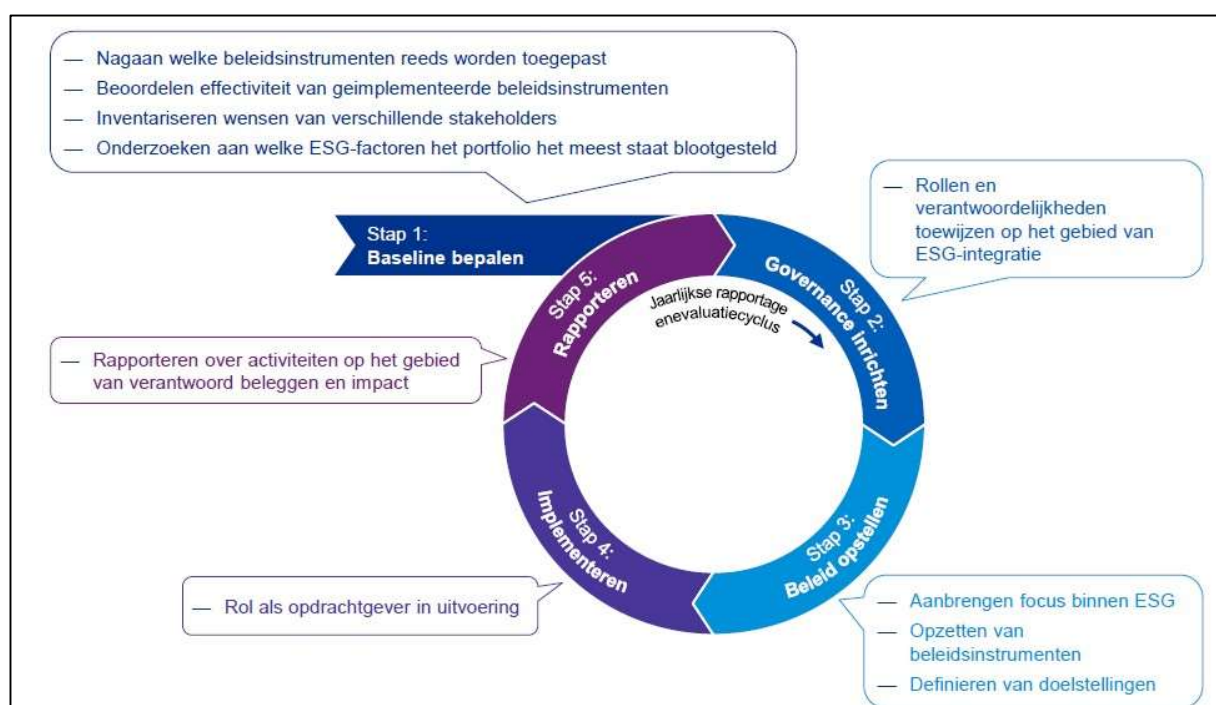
— Nagaan welke beleidsinstrumenten reeds worden toegepast
— Beoordelen effectiviteit van geimplementeerde beleidsinstrumenten
— Inventariseren wensen van verschillende stakeholders
— Onderzoeken aan welke ESG-factoren het portfolio het meest staat blootgesteld

— Rollen en verantwoordelijkheden toewijzen op het gebied van ESG-integratie

Stap 1:
Baseline bepalen

Stap 2:
Governance inrichten

Stap 3:
Beleid opstellen

Stap 4:
Implementeren

Stap 5:
Rapporteren

Jaarlijkse rapportage enevaluatiecyclus

— Rapporteren over activiteiten op het gebied van verantwoord beleggen en impact

— Rol als opdrachtgever in uitvoering

— Aanbrengen focus binnen ESG
— Opzetten van beleidsinstrumenten
— Definieren van doelstellingen